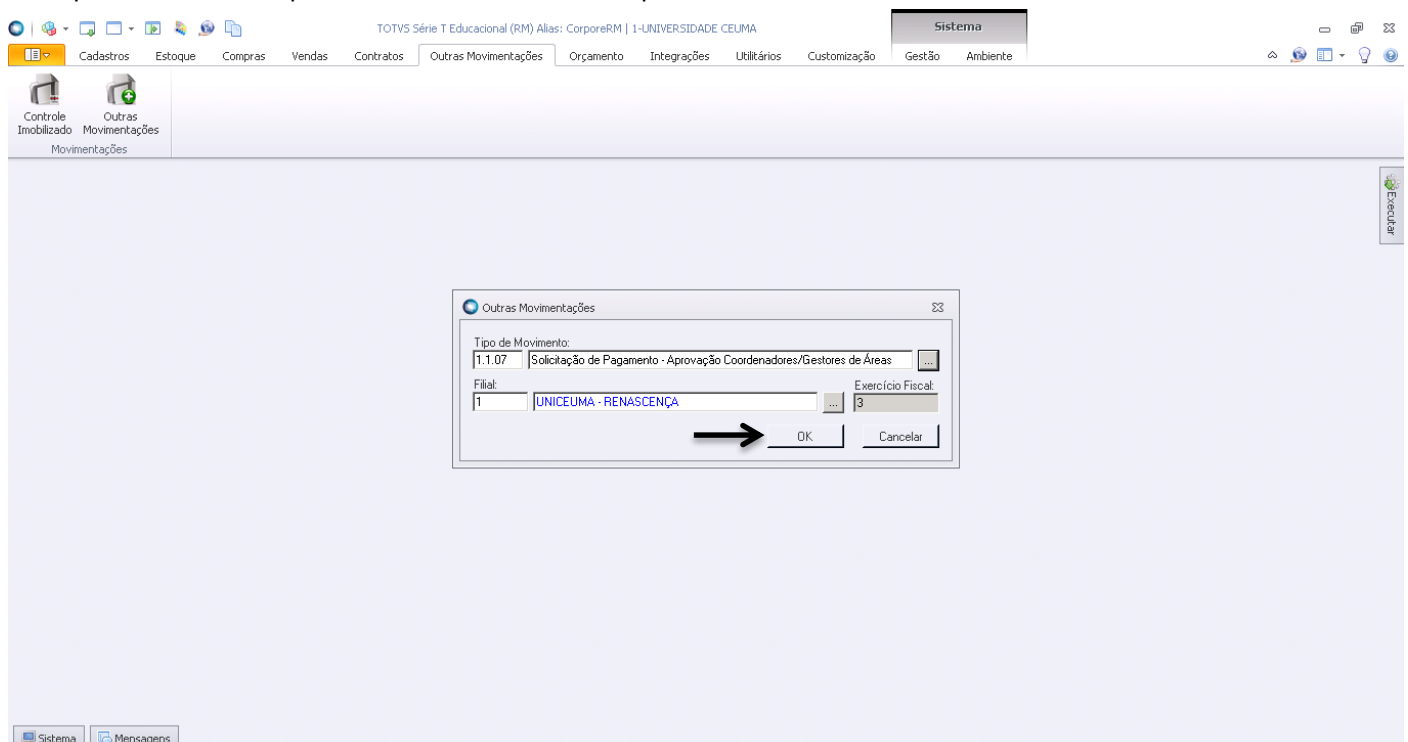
TOTVS Série T Educacional (RM) Alias: CorporeRM | 1-UNIVERSIDADE CEUMA

Sistema

Cadastros Estoque Compras Vendas Contratos Outras Movimentações Orçamento Integrações Utilitários Customização Gestão Ambiente

Controle Imobilizado
Outras Movimentações
Movimentações

Executar

Outras Movimentações

Tipo de Movimento:
1.1.07
Solicitação de Pagamento - Aprovação Coordenadores/Gestores de Áreas
...

Filial:
1
UNICEUMA - RENASCENÇA
...

Exercício Fiscal:
3

OK
Cancelar

Sistema
Mensagens